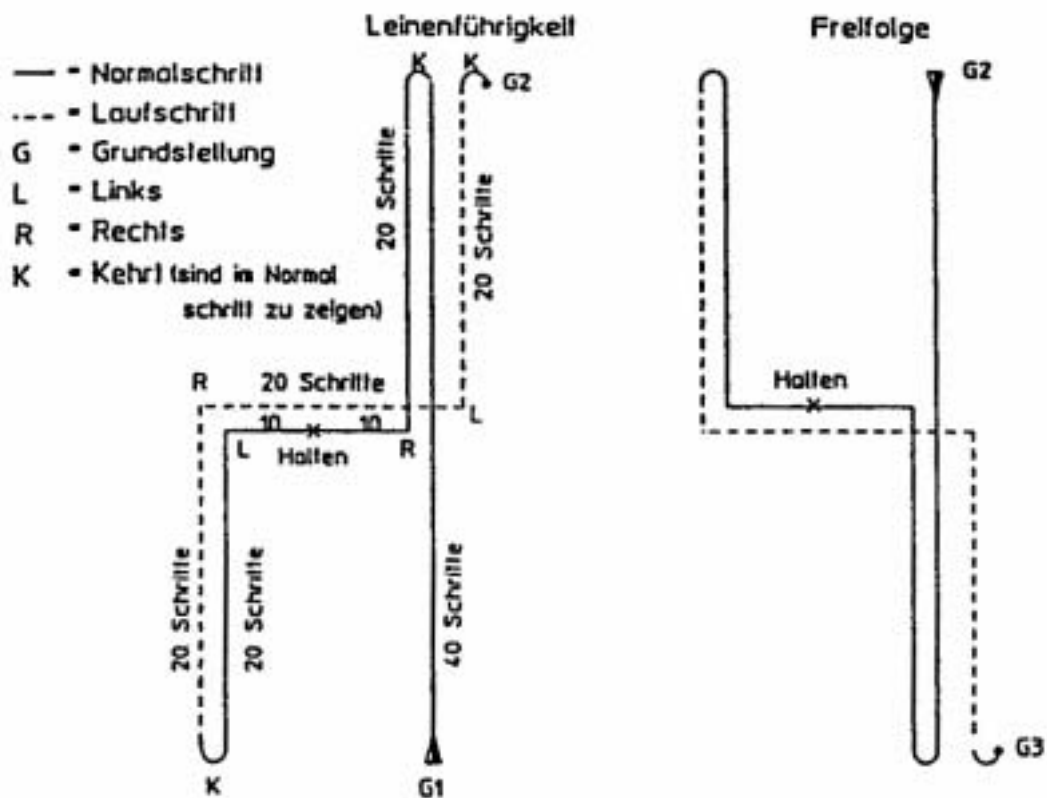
Leinenführigkeit

Freifolge

— - Normalschritt
- - - - Laufschritt
G - Grundstellung
L - Links
R - Rechts
K - Kehrt (sind im Normal schritt zu zeigen)

K K G2
20 Schritte
20 Schritte
R 20 Schritte
10 x 10
L Halten R
L
20 Schritte
20 Schritte
40 Schritte
K
G1

G2
Halten
x
G3